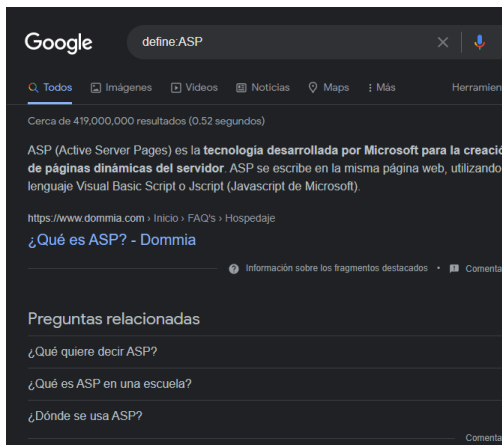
Google

define:ASP

Todos Imágenes Videos Noticias Maps Más Herramien

Cerca de 419,000,000 resultados (0.52 segundos)

ASP (Active Server Pages) es la **tecnología desarrollada por Microsoft para la creació de páginas dinámicas del servidor**. ASP se escribe en la misma página web, utilizando lenguaje Visual Basic Script o Jscript (Javascript de Microsoft).

https://www.dommia.com › Inicio › FAQ's › Hospedaje

¿Qué es ASP? - Dommia

Información sobre los fragmentos destacados • Comenta

Preguntas relacionadas

¿Qué quiere decir ASP?

¿Qué es ASP en una escuela?

¿Dónde se usa ASP?

Comentar